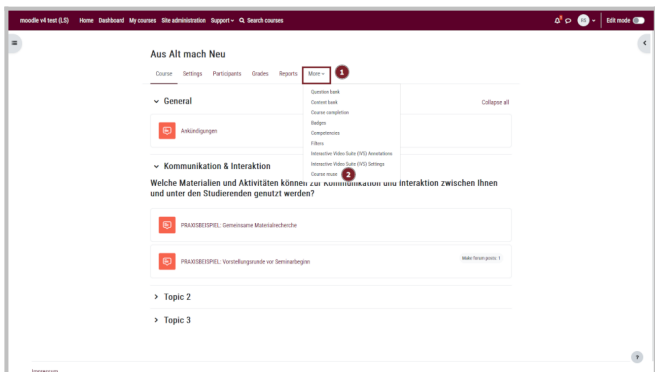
moodle v4 test (LS) Home Dashboard My courses Site administration Support Search courses

Edit mode

Aus Alt mach Neu

Course Settings Participants Grades Reports More

1

Question bank
Content bank
Course completion
Badges
Competencies
Filters
Interactive Video Suite (IVS) Annotations
Interactive Video Suite (IVS) Settings
Course reuse

2

General

Collapse all

Ankündigungen

Kommunikation & Interaktion

Welche Materialien und Aktivitäten können zur Kommunikation und Interaktion zwischen Ihnen und unter den Studierenden genutzt werden?

PRAXISBEISPIEL: Gemeinsame Materialrecherche

PRAXISBEISPIEL: Vorstellungsrunde vor Seminarbeginn

Make forum posts: 1

Topic 2

Topic 3

?

Impressum